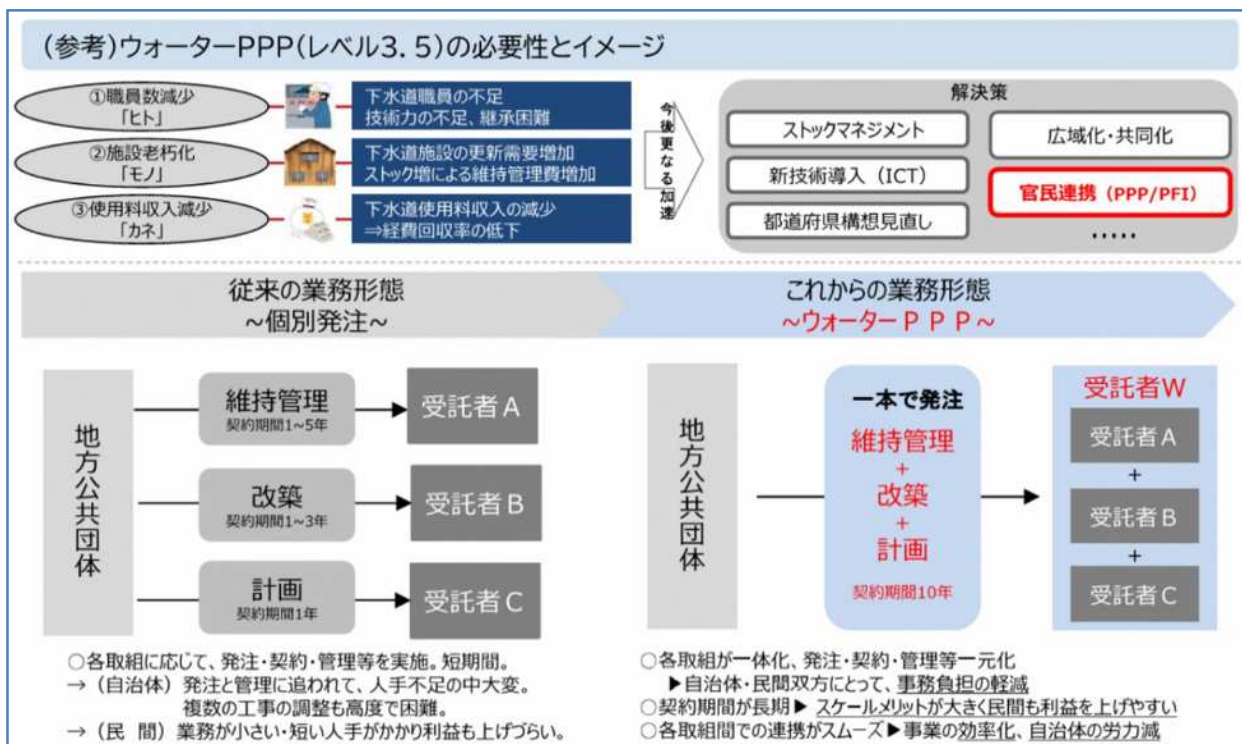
(参考)ウォーターPPP(レベル3.5)の必要性とイメージ

①職員数減少
「ヒト」

下水道職員の不足
技術力の不足、継承困難

②施設老朽化
「モノ」

下水道施設の更新需要増加
ストック増による維持管理費増加

③使用料収入減少
「カネ」

下水道使用料収入の減少
⇒経費回収率の低下

今後更なる加速

解決策

ストックマネジメント

広域化・共同化

新技術導入（ICT）

官民連携（PPP/PFI）

都道府県構想見直し

……

従来の業務形態
~個別発注~

これからの業務形態
~ウォーターＰＰＰ~

地方公共団体

維持管理
契約期間1~5年

受託者A

改築
契約期間1~3年

受託者B

計画
契約期間1年

受託者C

地方公共団体

一本で発注

維持管理
+
改築
+
計画

契約期間10年

受託者W

受託者A
+
受託者B
+
受託者C

○各取組に応じて、発注・契約・管理等を実施。短期間。
→（自治体）発注と管理に追われて、人手不足の中大変。
複数の工事の調整も高度で困難。
→（民　間）業務が小さい・短い人手がかかり利益も上げづらい。

○各取組が一体化、発注・契約・管理等一元化
▶自治体・民間双方にとって、事務負担の軽減
○契約期間が長期▶ スケールメリットが大きく民間も利益を上げやすい
○各取組間での連携がスムーズ▶事業の効率化、自治体の労力減